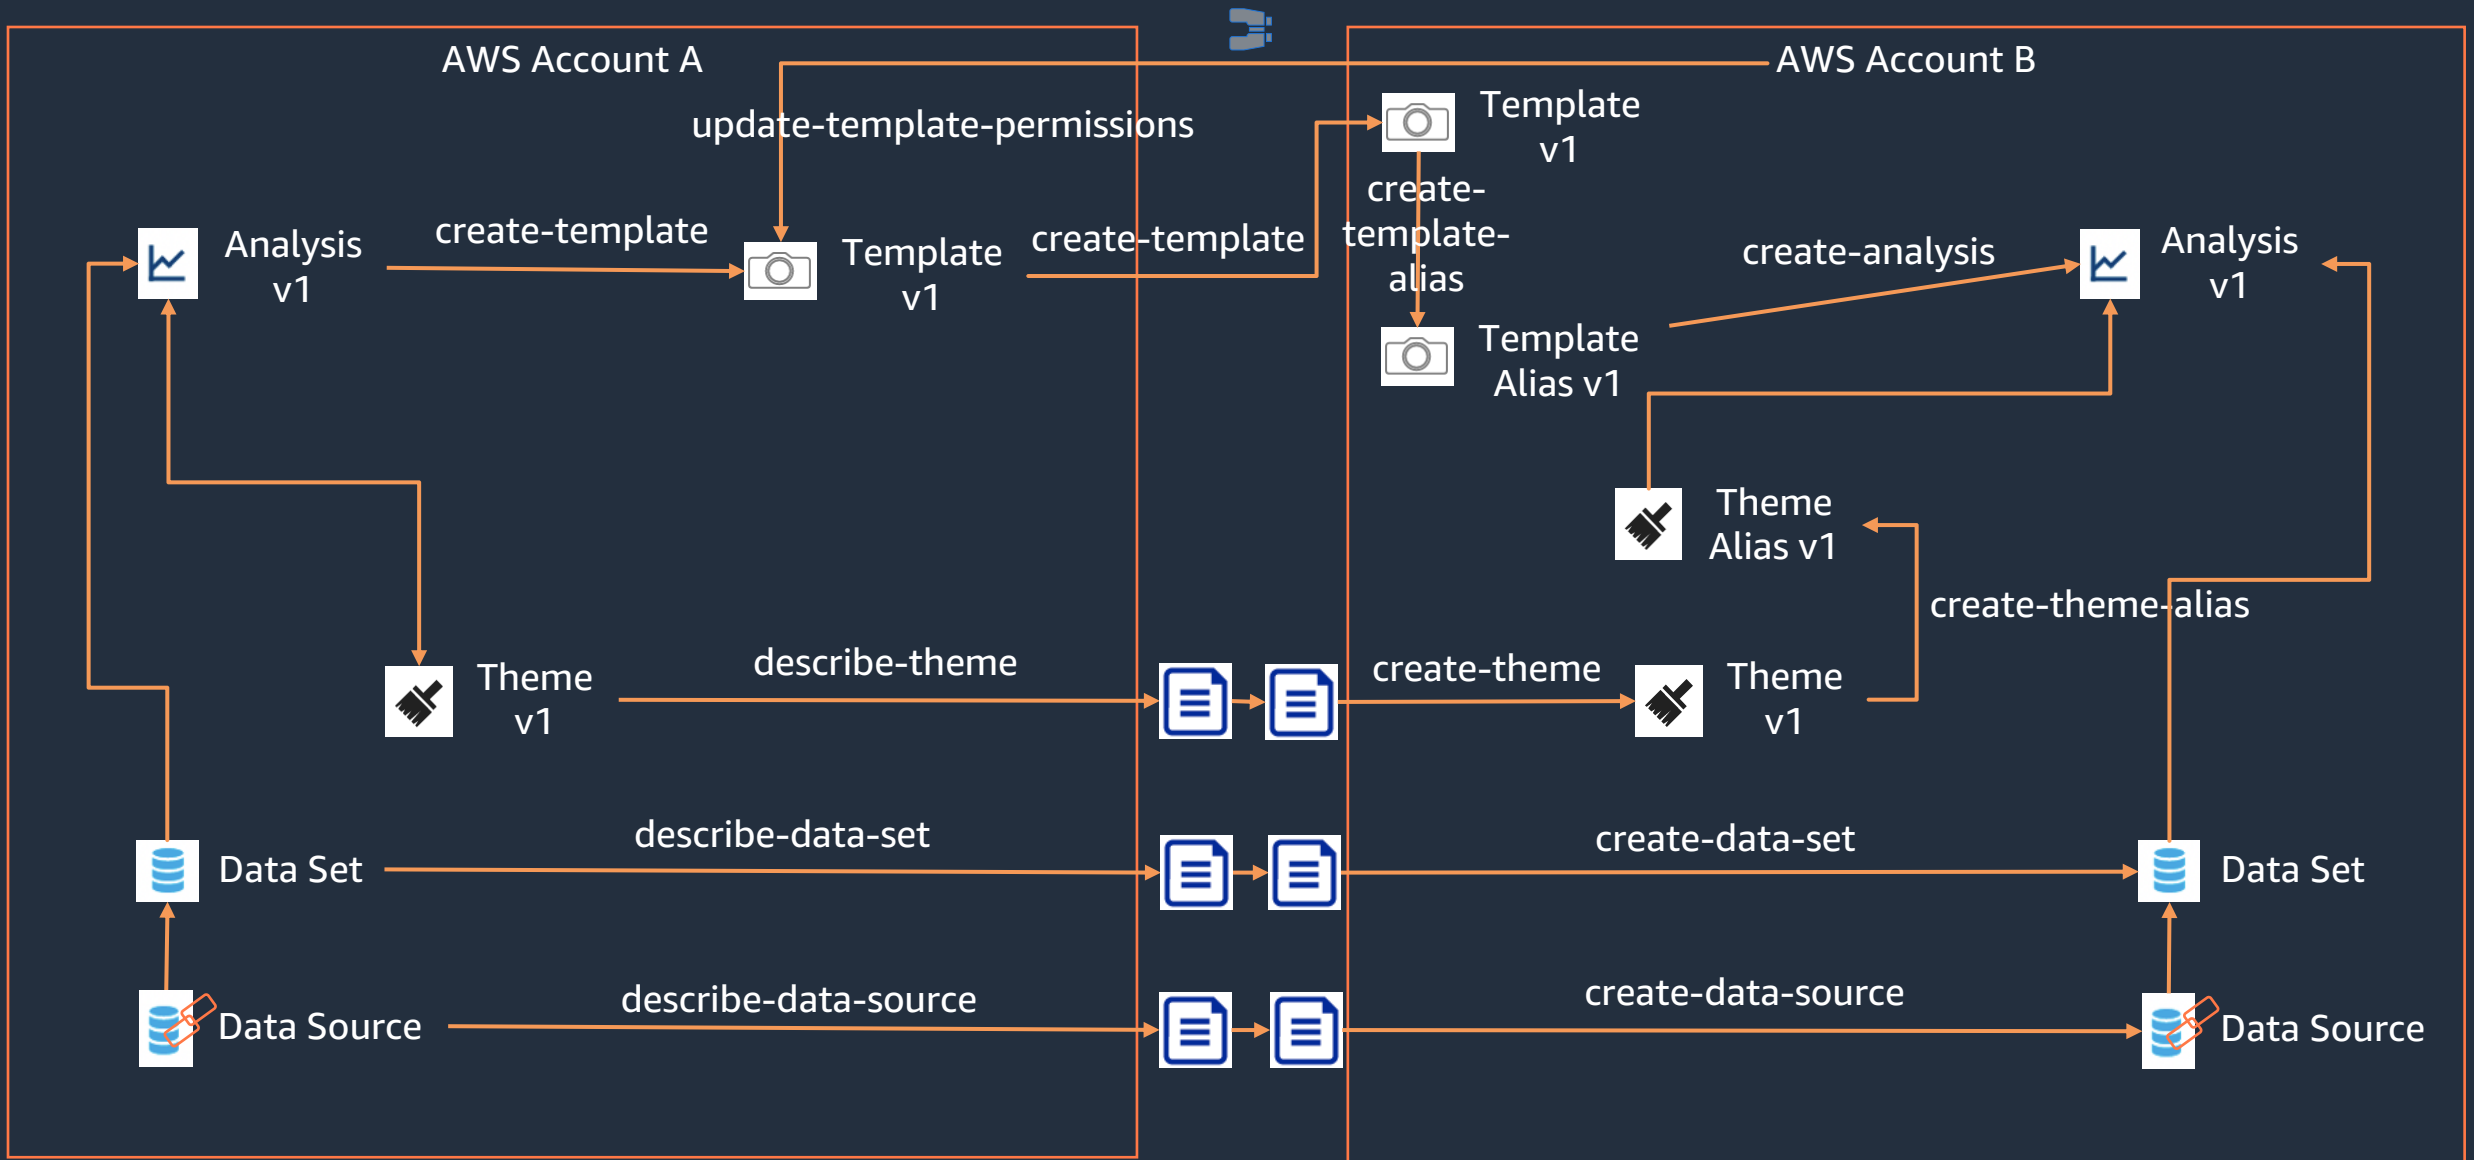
AWS Account A

AWS Account B

update-template-permissions

Template v1

create-template-alias

Analysis v1

create-template

Template v1

create-template

create-analysis

Analysis v1

Template Alias v1

Theme Alias v1

create-theme-alias

Theme v1

describe-theme

create-theme

Theme v1

Data Set

describe-data-set

create-data-set

Data Set

Data Source

describe-data-source

create-data-source

Data Source